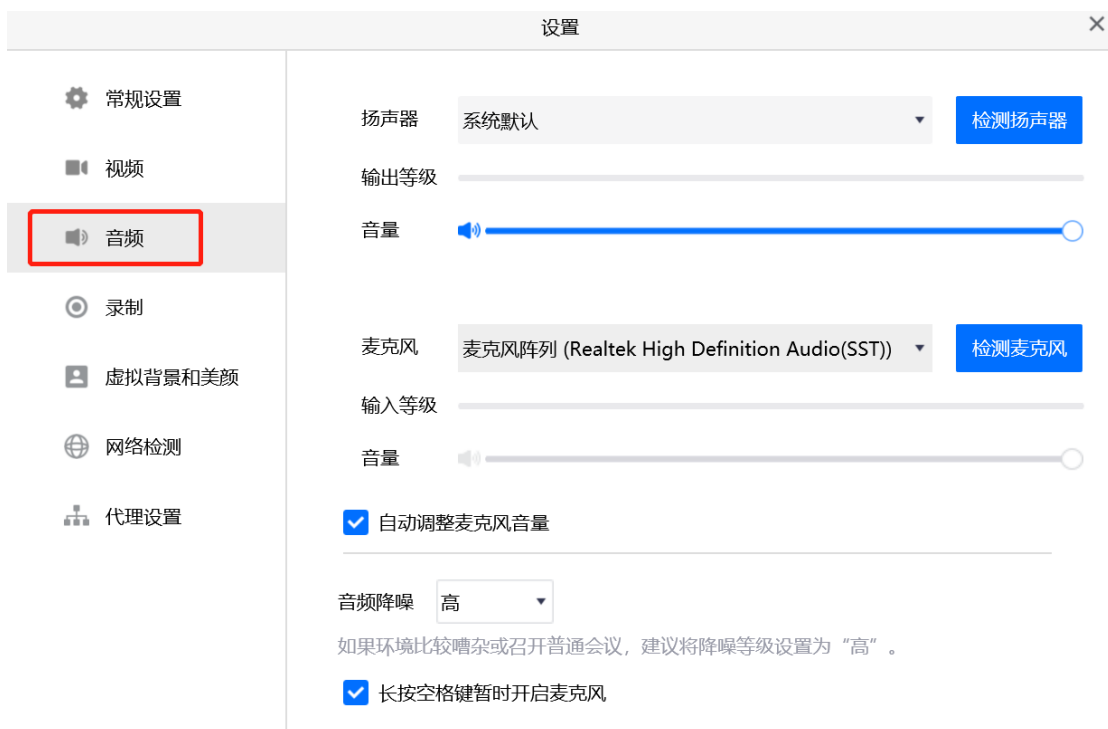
设置

常规设置

视频

音频

录制

虚拟背景和美颜

网络检测

代理设置

扬声器 系统默认 检测扬声器

输出等级

音量

麦克风 麦克风阵列 (Realtek High Definition Audio(SST)) 检测麦克风

输入等级

音量

自动调整麦克风音量

音频降噪 高

如果环境比较嘈杂或召开普通会议，建议将降噪等级设置为“高”。

长按空格键暂时开启麦克风